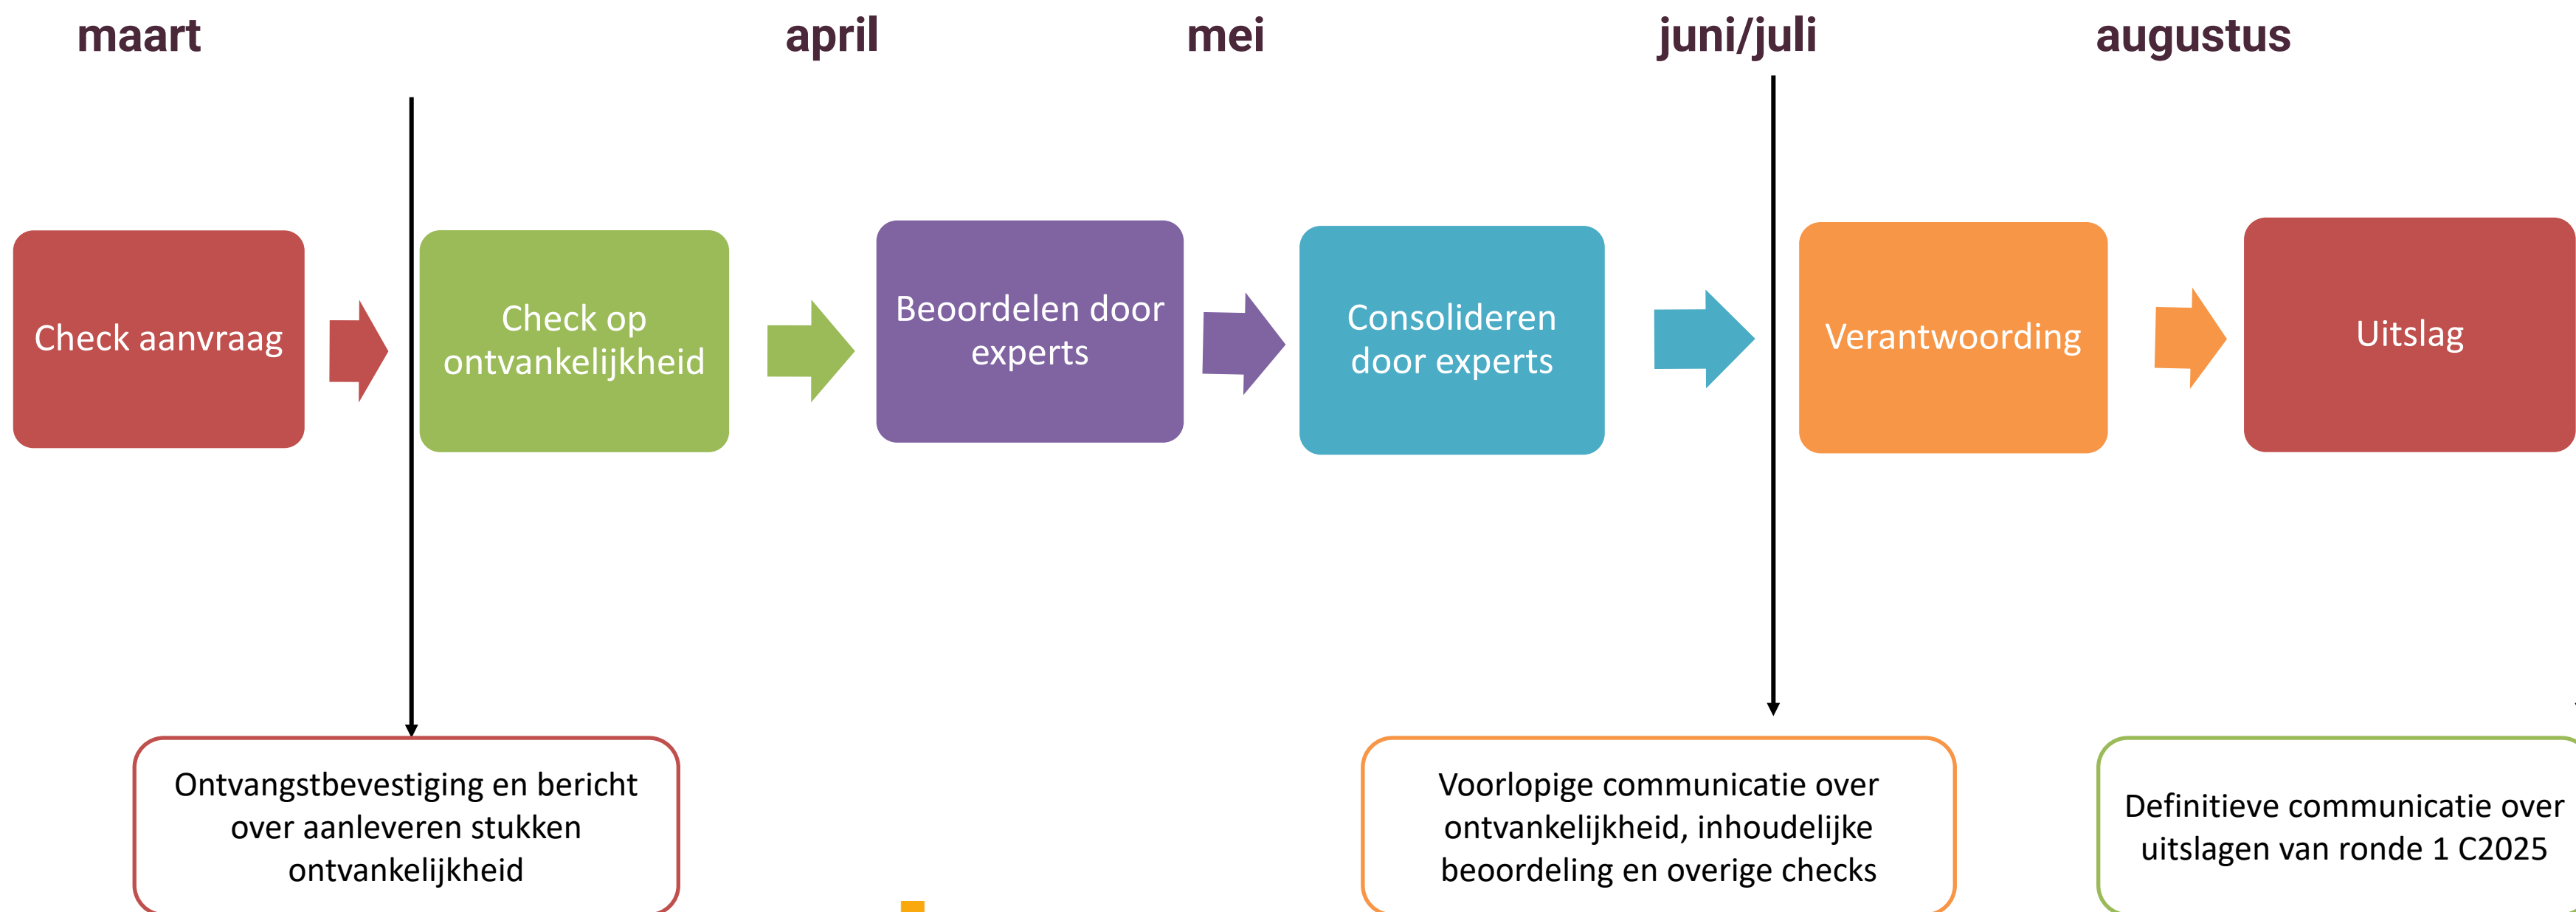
maart

april

mei

juni/juli

augustus

Check aanvraag

Check op ontvankelijkheid

Beoordelen door experts

Consolideren door experts

Verantwoording

Uitslag

Ontvangstbevestiging en bericht over aanleveren stukken ontvankelijkheid

Voorlopige communicatie over ontvankelijkheid, inhoudelijke beoordeling en overige checks

Definitieve communicatie over uitslagen van ronde 1 C2025